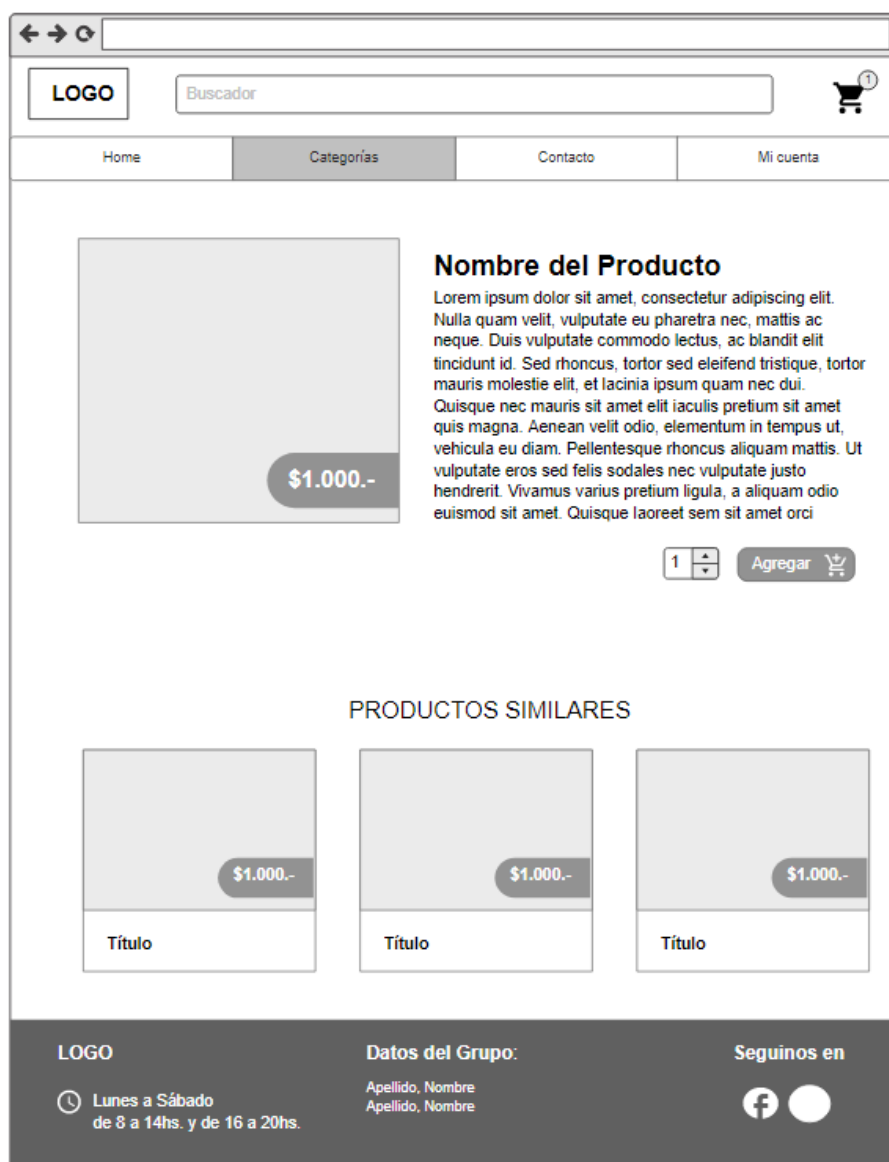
LOGO

Buscador

1

Home | Categorías | Contacto | Mi cuenta

$1.000.-

Nombre del Producto

Lorem ipsum dolor sit amet, consectetur adipiscing elit. Nulla quam velit, vulputate eu pharetra nec, mattis ac neque. Duis vulputate commodo lectus, ac blandit elit tincidunt id. Sed rhoncus, tortor sed eleifend tristique, tortor mauris molestie elit, et lacinia ipsum quam nec dui. Quisque nec mauris sit amet elit iaculis pretium sit amet quis magna. Aenean velit odio, elementum in tempus ut, vehicula eu diam. Pellentesque rhoncus aliquam mattis. Ut vulputate eros sed felis sodales nec vulputate justo hendrerit. Vivamus varius pretium ligula, a aliquam odio euismod sit amet. Quisque laoreet sem sit amet orci

1

Agregar

PRODUCTOS SIMILARES

$1.000.-

Título

$1.000.-

Título

$1.000.-

Título

LOGO

Lunes a Sábado
de 8 a 14hs. y de 16 a 20hs.

Datos del Grupo:

Apellido, Nombre
Apellido, Nombre

Seguinos en